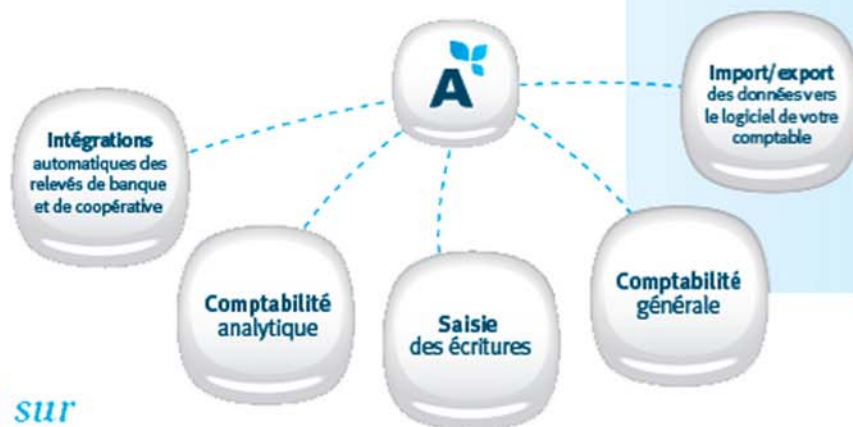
A

Intégrations automatiques des relevés de banque et de coopérative

Import/export des données vers le logiciel de votre comptable

Comptabilité analytique

Saisie des écritures

Comptabilité générale

sur